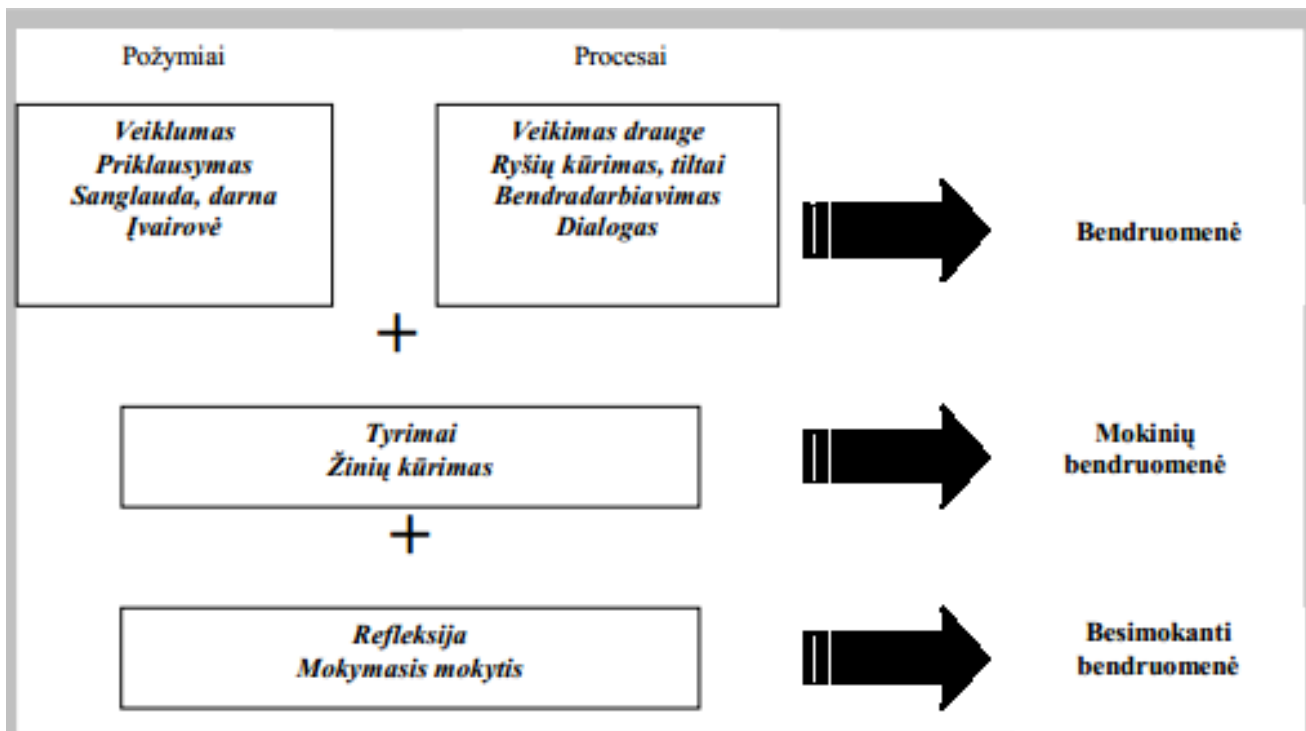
Požymiai

Procesai

Veiklumas
Priklausymas
Sanglauda, darna
Įvairovė

Veikimas drauge
Ryšių kūrimas, tiltai
Bendradarbiavimas
Dialogas

Bendruomenė

+

Tyrimai
Žinių kūrimas

Mokinių bendruomenė

+

Refleksija
Mokymasis mokytis

Besimokanti bendruomenė